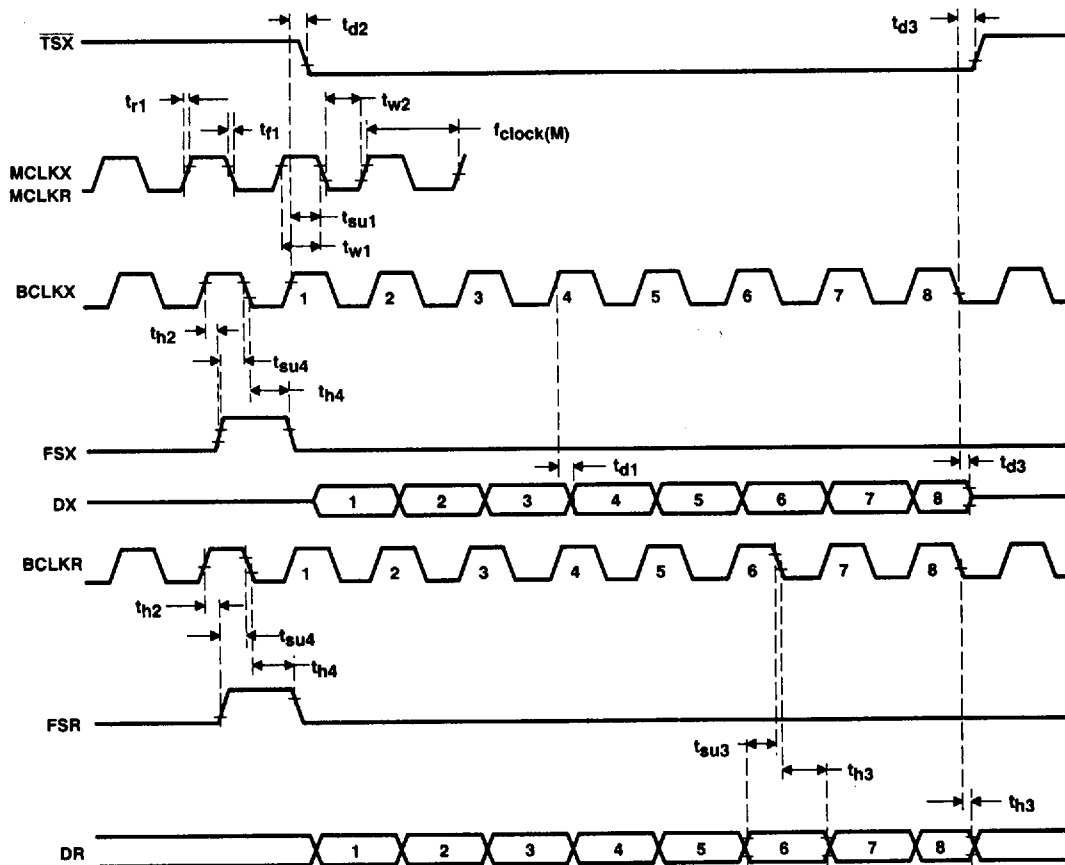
$\overline{TSX}$

$t_{d2}$

$t_{d3}$

$t_{r1}$

$t_{f1}$

$t_{w2}$

$f_{clock(M)}$

MCLKX
MCLKR

$t_{su1}$

$t_{w1}$

BCLKX 1 2 3 4 5 6 7 8

$t_{h2}$

$t_{su4}$

$t_{h4}$

FSX

$t_{d1}$

$t_{d3}$

DX 1 2 3 4 5 6 7 8

BCLKR 1 2 3 4 5 6 7 8

$t_{h2}$

$t_{su4}$

$t_{h4}$

FSR

$t_{su3}$

$t_{h3}$

$t_{h3}$

DR 1 2 3 4 5 6 7 8